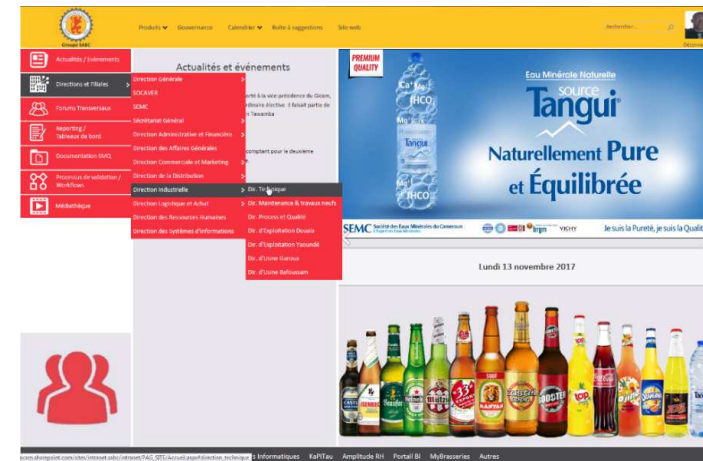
Groupe SABC

Produits ▾ Gouvernance Calendrier ▾ Boîte à suggestions Site web

Rechercher...

Déconn

Actualités / Evénements

Directions et Filiales

Forums Transversaux

Reporting / Tableaux de bord

Documentation SMQ

Processus de validation / Workflows

Médiathèque

Actualités et événements

Direction Générale

SOCAVER

SEMC

Secrétariat Général

Direction Administrative et Financière

Direction des Affaires Générales

Direction Commerciale et Marketing

Direction de la Distribution

Direction Industrielle

Direction Logistique et Achat

Direction des Ressources Humaines

Direction des Systèmes d'Informations

Dir. Technique

Dir. Maintenance & travaux neufs

Dir. Process et Qualité

Dir. d'Exploitation Douala

Dir. d'Exploitation Yaoundé

Dir. d'Usine Garoua

Dir. d'Usine Bafoussam

...rté à la vice présidence du Groam, ...dissaire élective. Il faisait partie de ... Tawamba

...comptant pour le deuxième

PREMIUM QUALITY

Eau Minérale Naturelle

source Tangui

Naturellement Pure et Équilibrée

SEMC Société des Eaux Minérales du Cameroun

Je suis la Pureté, je suis la Qualit

Lundi 13 novembre 2017

...sites/intranet-sabc/intranet/PAG_SITE/Accueil.aspx#direction_technique ...s Informatiques KaPITau Amplitude RH Portail BI MyBrasseries Autres